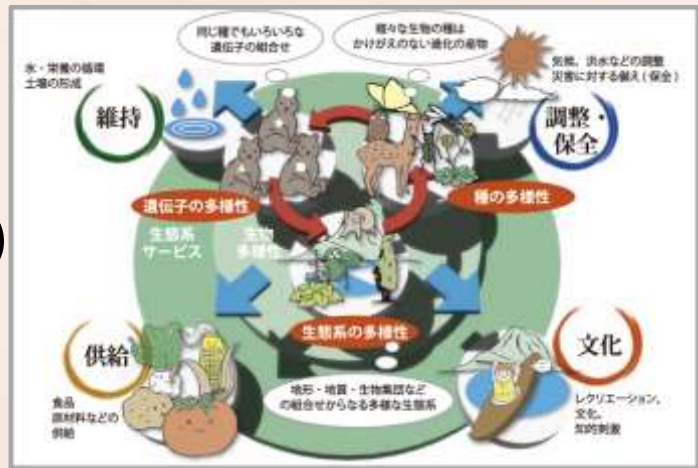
同じ種でもいろいろな遺伝子の組合せ

様々な生物の種はかけがえのない進化の産物

水・栄養の循環
土壌の形成

維持

気候、洪水などの調整
災害に対する備え（保全）

調整・保全

遺伝子の多様性

種の多様性

生態系サービス

生物多様性

生態系の多様性

供給

文化

食品
原材料などの供給

地形・地質・生物集団などの組合せからなる多様な生態系

レクリエーション、文化、知的刺激